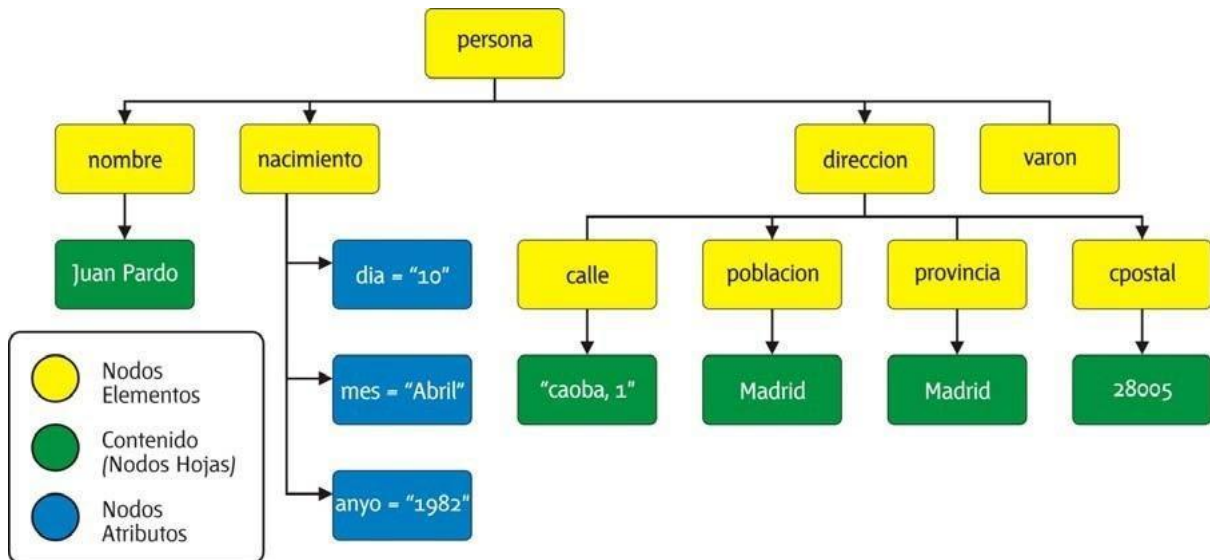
persona

nombre

nacimiento

direccion

varon

Juan Pardo

dia = "10"

mes = "Abril"

anyo = "1982"

calle

poblacion

provincia

cpostal

"caoba, 1"

Madrid

Madrid

28005

Nodos Elementos

Contenido (Nodos Hojas)

Nodos Atributos